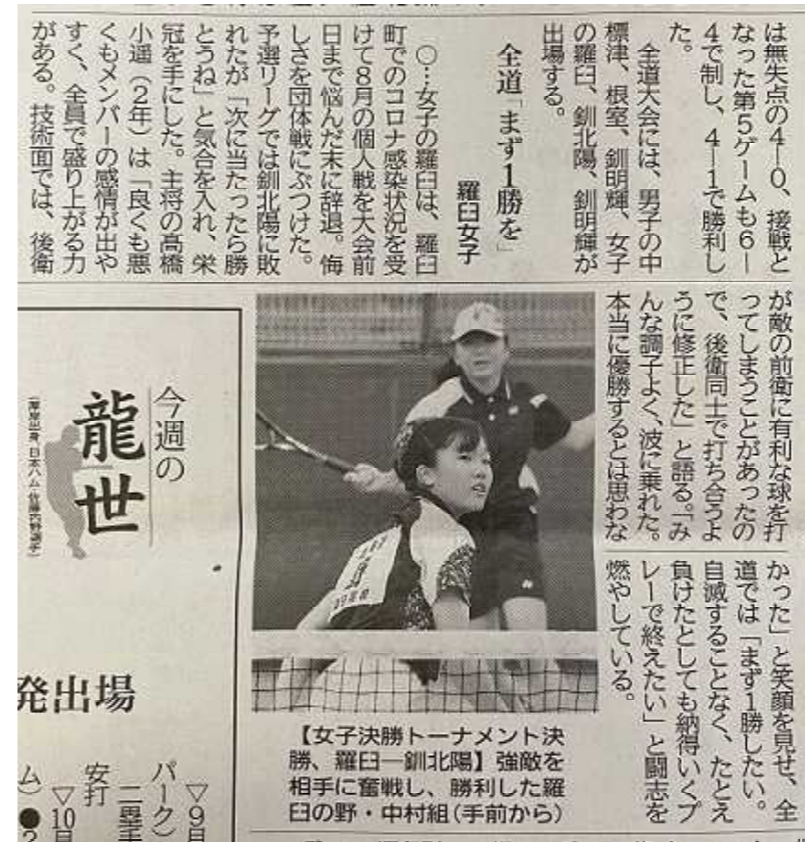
は無失点の4―0、接戦となった第5ゲームも6―4で制し、4―1で勝利した。

全道大会には、男子の中標津、根室、釧明輝、女子の羅臼、釧北陽、釧明輝が出場する。

全道「まず1勝を」
羅臼女子

○…女子の羅臼は、羅臼町でのコロナ感染状況を受けて8月の個人戦を大会前日まで悩んだ末に辞退。悔しさを団体戦にぶつけた。予選リーグでは釧北陽に敗れたが「次に当たったら勝とうね」と気合を入れ、栄冠を手にした。主将の高橋小遥（2年）は「良くも悪くもメンバーの感情が出やすく、全員で盛り上がる力がある。技術面では、後衛が敵の前衛に有利な球を打ってしまうことがあったので、後衛同士で打ち合うように修正した」と語る。「みんな調子よく、波に乗れた。本当に優勝するとは思わなかった」と笑顔を見せ、全道では「まず1勝したい。自滅することなく、たとえ負けたとしても納得いくプレーで終えたい」と闘志を燃やしている。

【女子決勝トーナメント決勝、羅臼―釧北陽】強敵を相手に奮戦し、勝利した羅臼の野・中村組（手前から）

今週の
龍世
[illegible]

発出場

ム）
安打
▽10
パーク）
二塁
▽9日